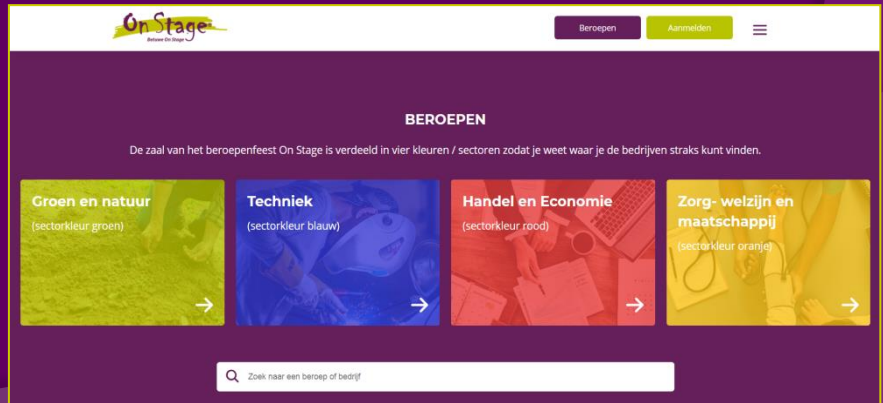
On Stage
Betoere On Stage

Beroepen
Aanmelden

BEROEPEN

De zaal van het beroepenfeest On Stage is verdeeld in vier kleuren / sectoren zodat je weet waar je de bedrijven straks kunt vinden.

Groen en natuur
(sectorkleur groen)

Techniek
(sectorkleur blauw)

Handel en Economie
(sectorkleur rood)

Zorg- welzijn en maatschappij
(sectorkleur oranje)

Zoek naar een beroep of bedrijf